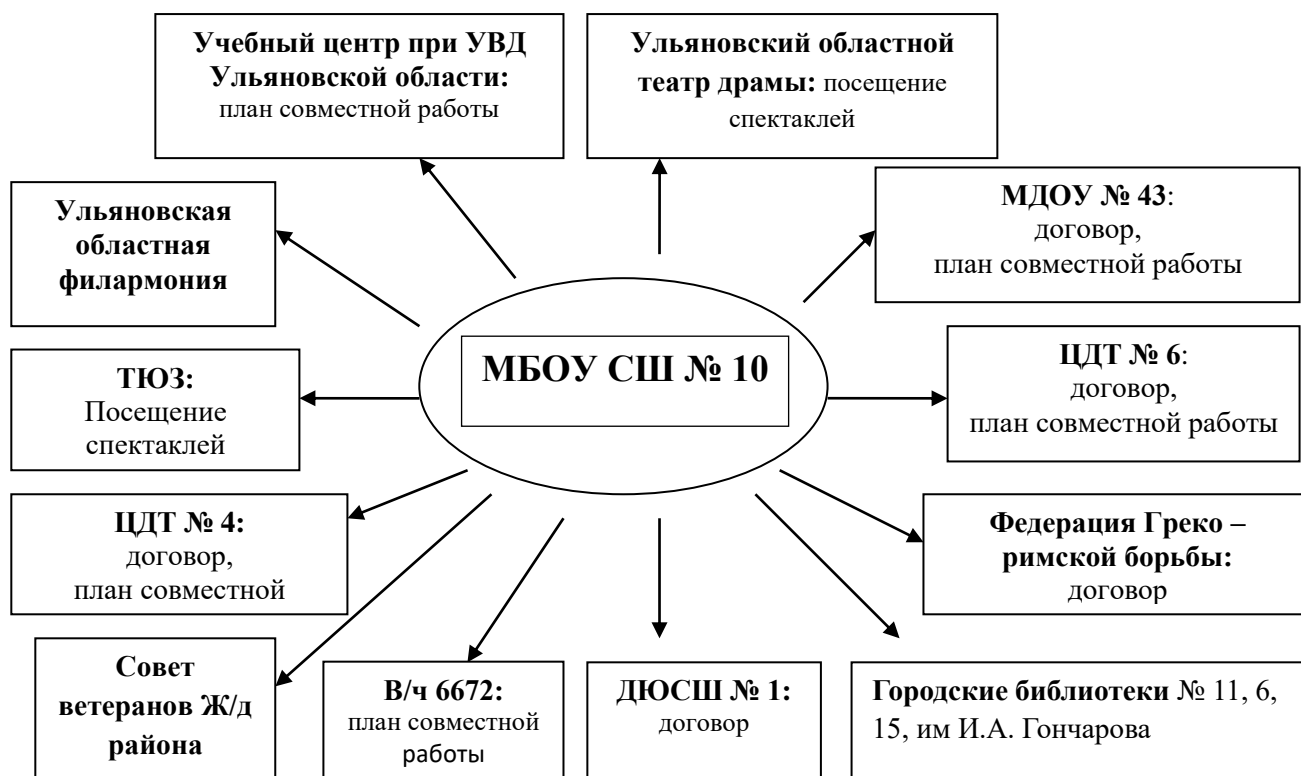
Учебный центр при УВД Ульяновской области: план совместной работы

Ульяновский областной театр драмы: посещение спектаклей

Ульяновская областная филармония

МДОУ № 43: договор, план совместной работы

МБОУ СШ № 10

ТЮЗ: Посещение спектаклей

ЦДТ № 6: договор, план совместной работы

ЦДТ № 4: договор, план совместной

Федерация Греко – римской борьбы: договор

Совет ветеранов Ж/д района

В/ч 6672: план совместной работы

ДЮСШ № 1: договор

Городские библиотеки № 11, 6, 15, им И.А. Гончарова